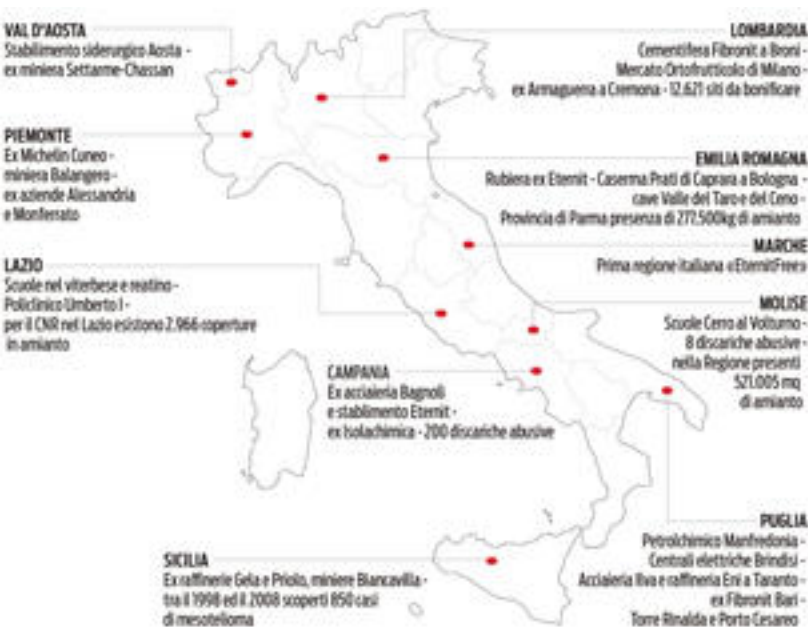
VAL D'AOSTA
Stabilimento siderurgico Aosta - ex miniera Settarme-Chassan

PIEMONTE
Ex Michelin Cuneo - miniera Balangero - ex aziende Alessandria e Monferrato

LAZIO
Scuole nel viterbese e reatino - Policlinico Umberto I - per il CNR nel Lazio esistono 2.966 coperture in amianto

CAMPANIA
Ex acciaieria Bagnoli e stabilimento Eternit - ex Isolachimica - 200 discariche abusive

SICILIA
Ex raffinerie Gela e Priolo, miniere Biancavilla - tra il 1998 ed il 2008 scoperti 850 casi di mesotelioma

LOMBARDIA
Cementifera Fibronit a Broni - Mercato Ortofrutticolo di Milano - ex Armaguerra a Cremona - 12.621 siti da bonificare

EMILIA ROMAGNA
Rubiera ex Eternit - Caserma Prati di Caprara a Bologna - cave Valle del Taro e del Ceno - Provincia di Parma presenza di 277.500kg di amianto

MARCHE
Prima regione italiana «EternitFree»

MOLISE
Scuole Cerro al Volturno - 8 discariche abusive - nella Regione presenti 521.005 mq di amianto

PUGLIA
Petrolchimico Manfredonia - Centrali elettriche Brindisi - Acciaieria Ilva e raffineria Eni a Taranto - ex Fibronit Bari - Torre Rinalda e Porto Cesareo